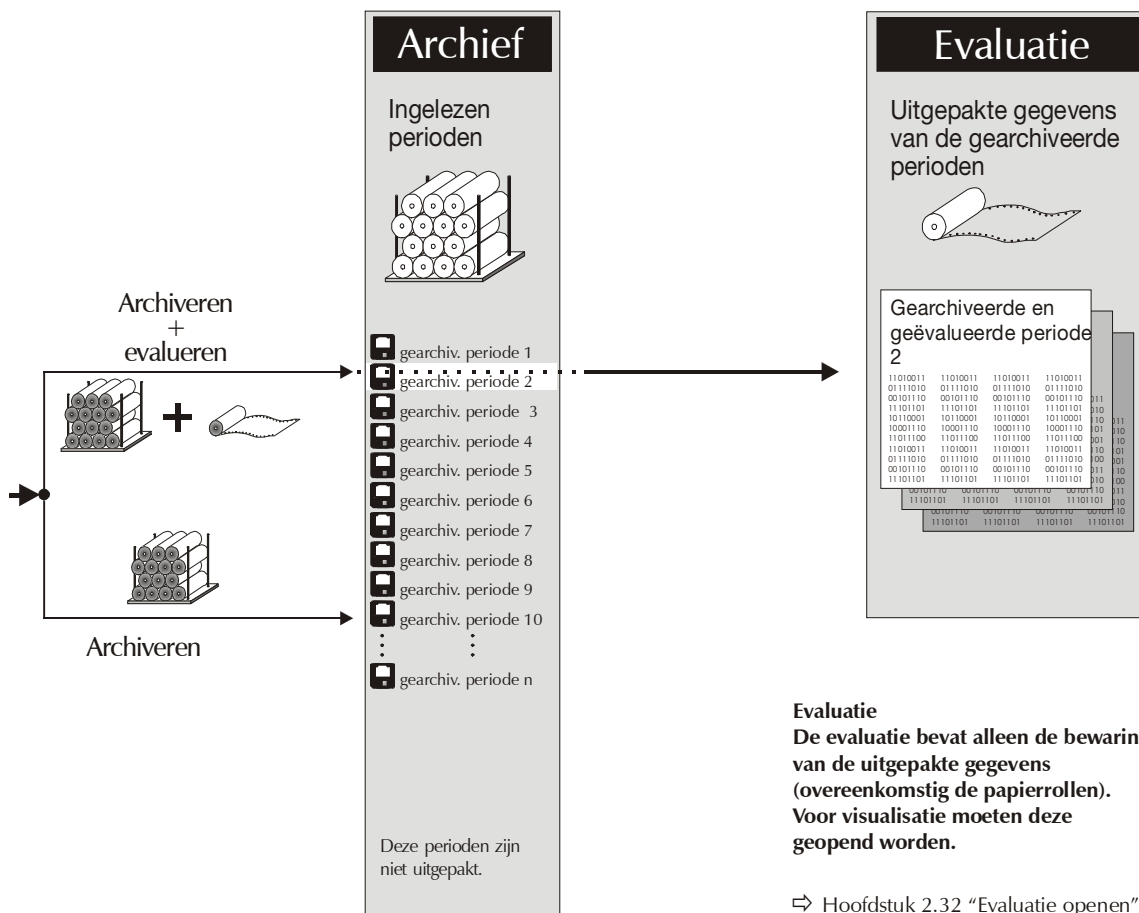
Archief

Ingelezen perioden

Evaluatie

Uitgepakte gegevens van de gearchiveerde perioden

Archiveren + evalueren

gearchiv. periode 1
gearchiv. periode 2
gearchiv. periode 3
gearchiv. periode 4
gearchiv. periode 5
gearchiv. periode 6
gearchiv. periode 7
gearchiv. periode 8
gearchiv. periode 9
gearchiv. periode 10
gearchiv. periode n

Gearchiveerde en geëvalueerde periode 2

| 11010011 | 11010011 | 11010011 | 11010011 |
|---|---|---|---|
| 01111010 | 01111010 | 01111010 | 01111010 |
| 00101110 | 00101110 | 00101110 | 00101110 |
| 11101101 | 11101101 | 11101101 | 11101101 |
| 10110001 | 10110001 | 10110001 | 10110001 |
| 10001110 | 10001110 | 10001110 | 10001110 |
| 11011100 | 11011100 | 11011100 | 11011100 |
| 11010011 | 11010011 | 11010011 | 11010011 |
| 01111010 | 01111010 | 01111010 | 01111010 |
| 00101110 | 00101110 | 00101110 | 00101110 |
| 11101101 | 11101101 | 11101101 | 11101101 |

Archiveren

Deze perioden zijn niet uitgepakt.

Evaluatie
De evaluatie bevat alleen de bewarin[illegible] van de uitgepakte gegevens (overeenkomstig de papierrollen). Voor visualisatie moeten deze geopend worden.

⇨ Hoofdstuk 2.32 "Evaluatie openen"